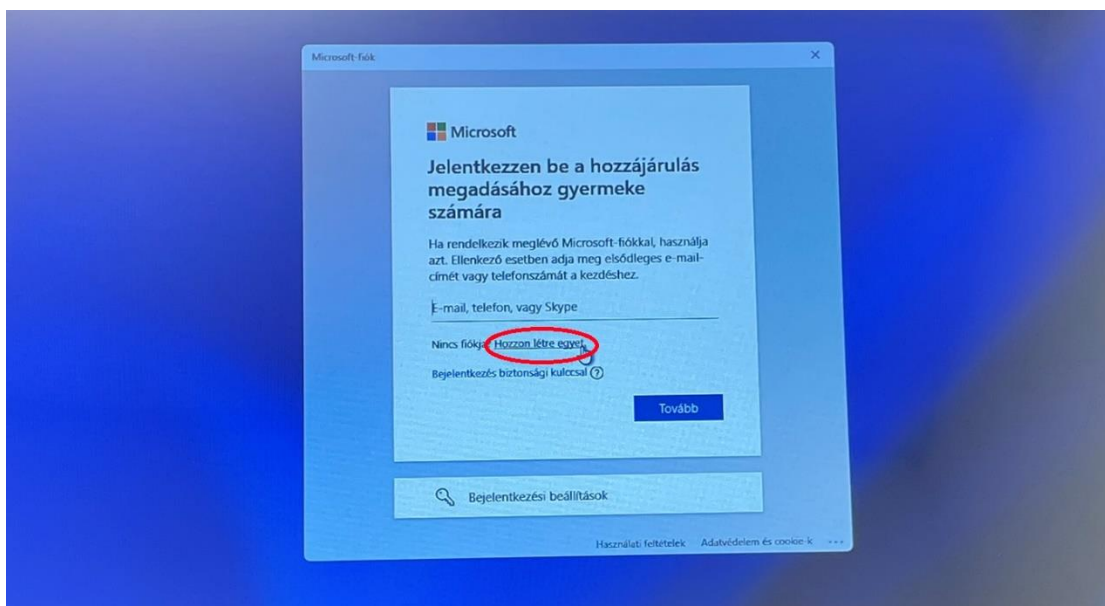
Microsoft-fiók

×

Microsoft

Jelentkezzen be a hozzájárulás megadásához gyermeke számára

Ha rendelkezik meglévő Microsoft-fiókkal, használja azt. Ellenkező esetben adja meg elsődleges e-mail-címét vagy telefonszámát a kezdéshez.

E-mail, telefon, vagy Skype

Nincs fiókja? Hozzon létre egyet!

Bejelentkezés biztonsági kulccsal ?

Tovább

Bejelentkezési beállítások

Használati feltételek Adatvédelem és cookie-k ...